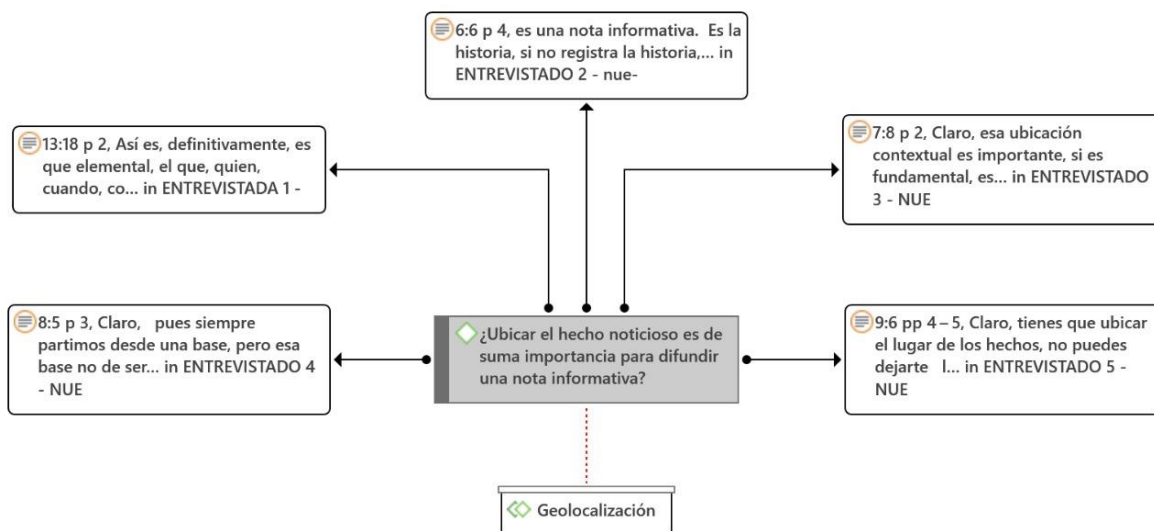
6:6 p 4, es una nota informativa. Es la historia, si no registra la historia,... in ENTREVISTADO 2 - nue-

13:18 p 2, Así es, definitivamente, es que elemental, el que, quien, cuando, co... in ENTREVISTADA 1 -

7:8 p 2, Claro, esa ubicación contextual es importante, si es fundamental, es... in ENTREVISTADO 3 - NUE

8:5 p 3, Claro, pues siempre partimos desde una base, pero esa base no de ser... in ENTREVISTADO 4 - NUE

¿Ubicar el hecho noticioso es de suma importancia para difundir una nota informativa?

9:6 pp 4 – 5, Claro, tienes que ubicar el lugar de los hechos, no puedes dejarte l... in ENTREVISTADO 5 - NUE

Geolocalización